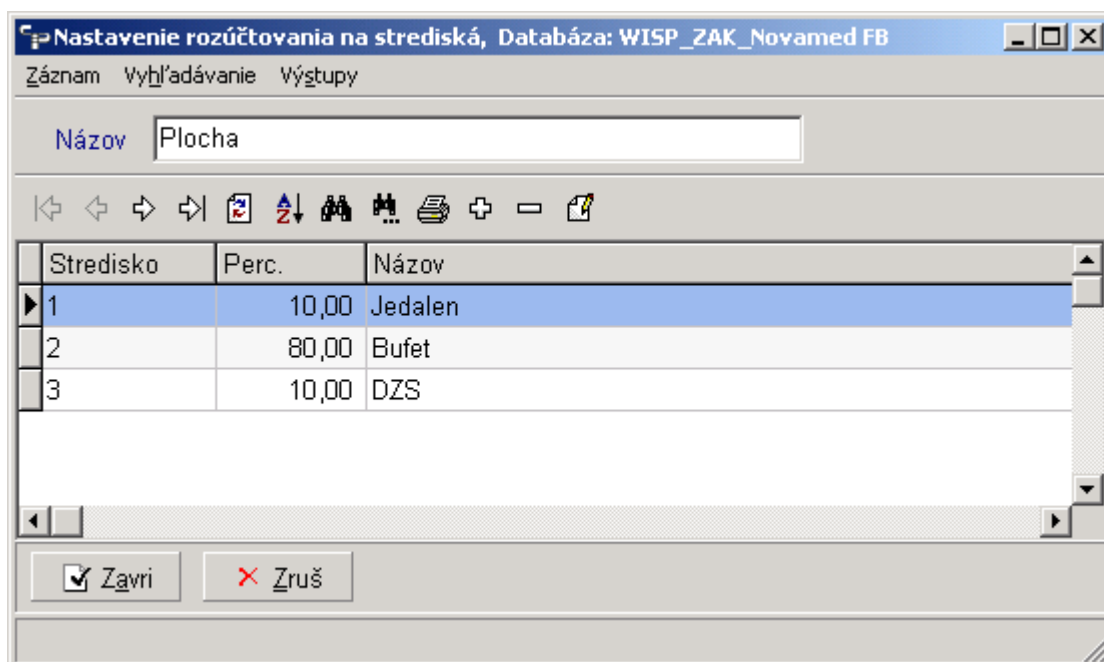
Nastavenie rozúčtovania na strediská, Databáza: WISP_ZAK_Novamed FB

Záznam Vyhľadávanie Výstupy

Názov Plocha

| Stredisko | Perc. | Názov |
|---|---|---|
| 1 | 10,00 | Jedalen |
| 2 | 80,00 | Bufet |
| 3 | 10,00 | DZS |

Zavri ✕ Zruš